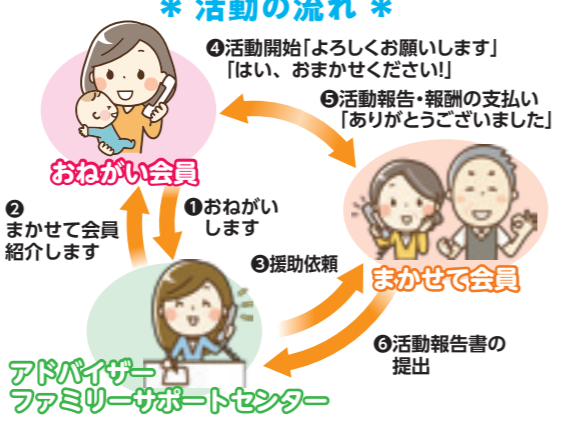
＊ 活動の流れ ＊

❹活動開始「よろしくお願いします」「はい、おまかせください!」

❺活動報告・報酬の支払い「ありがとうございました」

おねがい会員

❷まかせて会員紹介します

❶おねがいします

❸援助依頼

まかせて会員

❻活動報告書の提出

アドバイザー
ファミリーサポートセンター